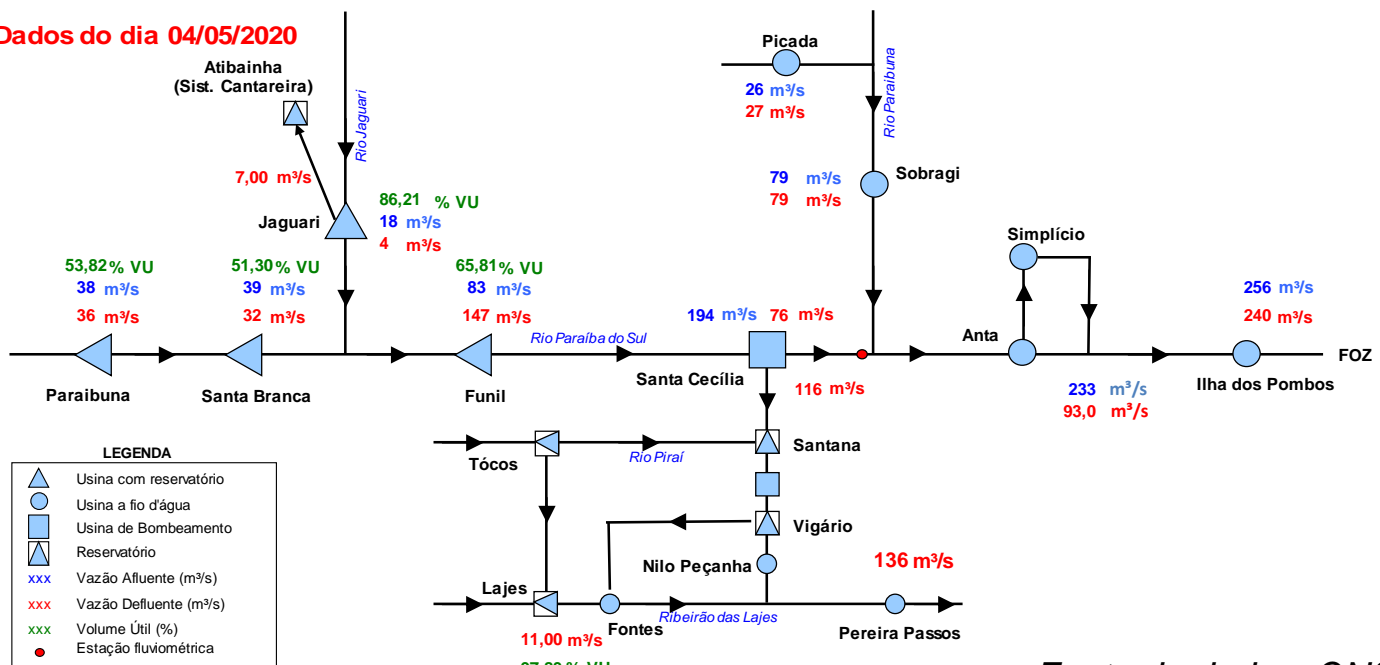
Dados do dia 04/05/2020

Atibainha
(Sist. Cantareira)

Rio Jaguari

7,00 m³/s

Jaguari

86,21 % VU
18 m³/s
4 m³/s

53,82 % VU
38 m³/s
36 m³/s

51,30 % VU
39 m³/s
32 m³/s

65,81 % VU
83 m³/s
147 m³/s

Paraibuna

Santa Branca

Funil

Rio Paraíba do Sul

Picada
26 m³/s
27 m³/s

Rio Paraibuna

79 m³/s
79 m³/s
Sobragi

194 m³/s 76 m³/s

Santa Cecília

116 m³/s

Simplício

Anta

256 m³/s
240 m³/s

FOZ

233 m³/s
93,0 m³/s

Ilha dos Pombos

Tócos

Rio Piraí

Santana

Vigário

Nilo Peçanha

136 m³/s

Lajes

Fontes

Ribeirão das Lajes

Pereira Passos

11,00 m³/s

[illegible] % VU

LEGENDA
Usina com reservatório
Usina a fio d'água
Usina de Bombeamento
Reservatório
xxx Vazão Afluente (m³/s)
xxx Vazão Defluente (m³/s)
xxx Volume Útil (%)
Estação fluviométrica

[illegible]